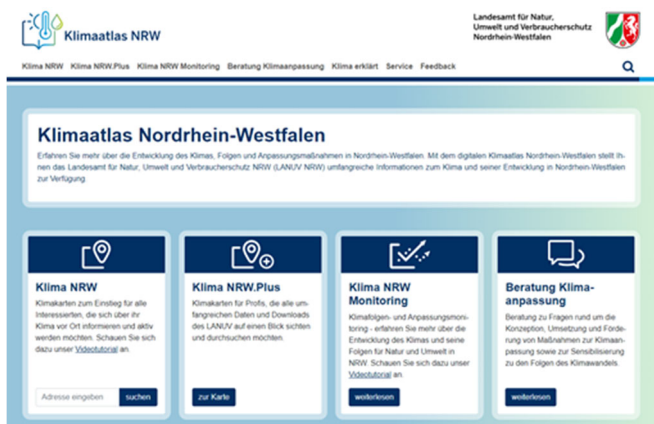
Klimaatlas NRW

Landesamt für Natur, Umwelt und Verbraucherschutz Nordrhein-Westfalen

Klima NRW Klima NRW.Plus Klima NRW Monitoring Beratung Klimaanpassung Klima erklärt Service Feedback

Klimaatlas Nordrhein-Westfalen

Erfahren Sie mehr über die Entwicklung des Klimas, Folgen und Anpassungsmaßnahmen in Nordrhein-Westfalen. Mit dem digitalen Klimaatlas Nordrhein-Westfalen stellt Ihnen das Landesamt für Natur, Umwelt und Verbraucherschutz NRW (LANUV NRW) umfangreiche Informationen zum Klima und seiner Entwicklung in Nordrhein-Westfalen zur Verfügung.

Klima NRW

Klimakarten zum Einstieg für alle Interessierten, die sich über ihr Klima vor Ort informieren und aktiv werden möchten. Schauen Sie sich dazu unser Videotutorial an.

Adresse eingeben suchen

Klima NRW.Plus

Klimakarten für Profis, die alle umfangreichen Daten und Downloads des LANUV auf einen Blick sichten und durchsuchen möchten.

zur Karte

Klima NRW Monitoring

Klimafolgen- und Anpassungsmonitoring - erfahren Sie mehr über die Entwicklung des Klimas und seine Folgen für Natur und Umwelt in NRW. Schauen Sie sich dazu unser Videotutorial an.

weiterlesen

Beratung Klimaanpassung

Beratung zu Fragen rund um die Konzeption, Umsetzung und Förderung von Maßnahmen zur Klimaanpassung sowie zur Sensibilisierung zu den Folgen des Klimawandels.

weiterlesen